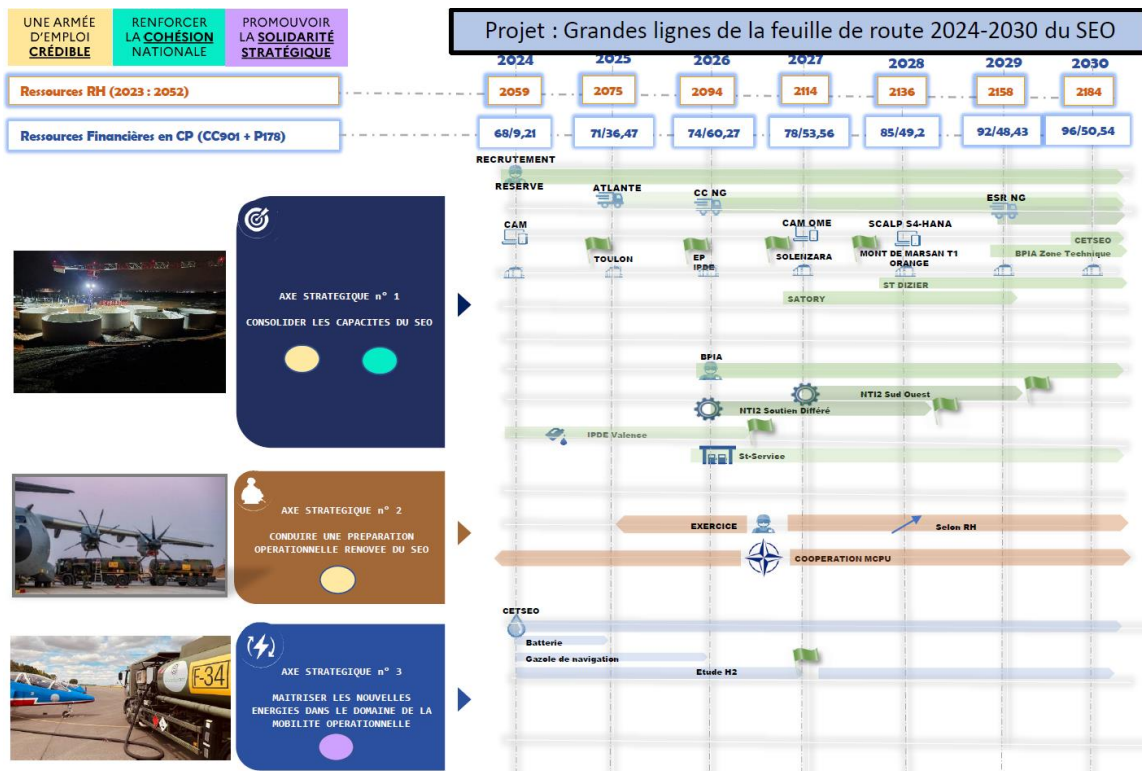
UNE ARMÉE D'EMPLOI CRÉDIBLE

RENFORCER LA COHÉSION NATIONALE

PROMOUVOIR LA SOLIDARITÉ STRATÉGIQUE

Projet : Grandes lignes de la feuille de route 2024-2030 du SEO

| | 2024 | 2025 | 2026 | 2027 | 2028 | 2029 | 2030 |
|---|---|---|---|---|---|---|---|
| Ressources RH (2023 : 2052) | 2059 | 2075 | 2094 | 2114 | 2136 | 2158 | 2184 |
| Ressources Financières en CP (CC901 + P178) | 68/9,21 | 71/36,47 | 74/60,27 | 78/53,56 | 85/49,2 | 92/48,43 | 96/50,54 |

RECRUTEMENT
RESERVE
ATLANTE
CC NG
ESR NG
CAM
CAM OME
SCALP S4-HANA
CETSEO
TOULON
EP IPDE
SOLENZARA
MONT DE MARSAN T1 ORANGE
BPIA Zone Technique
ST DIZIER
SATORY

AXE STRATEGIQUE n° 1
CONSOLIDER LES CAPACITES DU SEO

BPIA
NTI2 Sud Ouest
NTI2 Soutien Différé
IPDE Valence
St-Service

AXE STRATEGIQUE n° 2
CONDUIRE UNE PREPARATION OPERATIONNELLE RENOVEE DU SEO

EXERCICE
Selon RH
COOPERATION MCPU

AXE STRATEGIQUE n° 3
MAITRISER LES NOUVELLES ENERGIES DANS LE DOMAINE DE LA MOBILITE OPERATIONNELLE

CETSEO
Batterie
Gazole de navigation
Etude H2

F-34